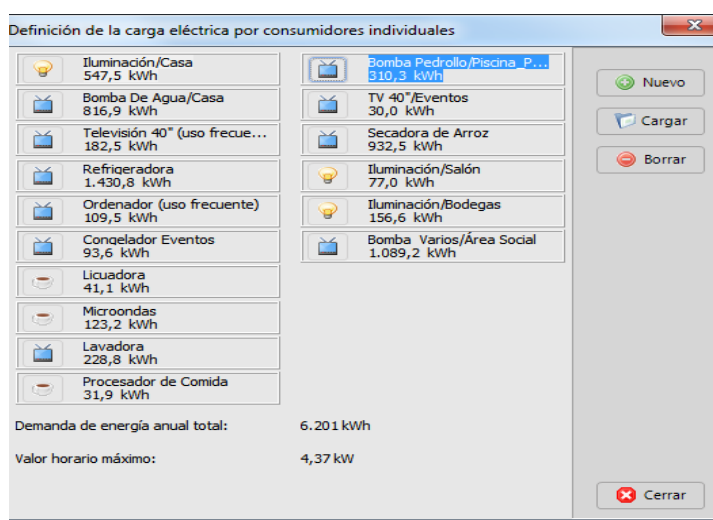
Definición de la carga eléctrica por consumidores individuales

Iluminación/Casa
547,5 kWh

Bomba De Agua/Casa
816,9 kWh

Televisión 40" (uso frecue...
182,5 kWh

Refrigeradora
1.430,8 kWh

Ordenador (uso frecuente)
109,5 kWh

Congelador Eventos
93,6 kWh

Licuadora
41,1 kWh

Microondas
123,2 kWh

Lavadora
228,8 kWh

Procesador de Comida
31,9 kWh

Bomba Pedrollo/Piscina_P...
310,3 kWh

TV 40"/Eventos
30,0 kWh

Secadora de Arroz
932,5 kWh

Iluminación/Salón
77,0 kWh

Iluminación/Bodegas
156,6 kWh

Bomba Varios/Área Social
1.089,2 kWh

Nuevo
Cargar
Borrar

Demanda de energía anual total: 6.201 kWh

Valor horario máximo: 4,37 kW

Cerrar